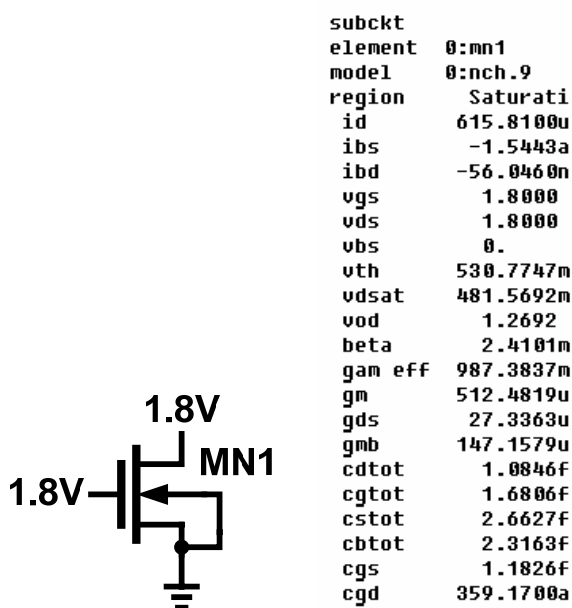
1.8V

MN1

1.8V

| | |
|---|---|
| subckt | |
| element | 0:mn1 |
| model | 0:nch.9 |
| region | Saturati |
| id | 615.8100u |
| ibs | -1.5443a |
| ibd | -56.0460n |
| vgs | 1.8000 |
| vds | 1.8000 |
| vbs | 0. |
| vth | 530.7747m |
| vdsat | 481.5692m |
| vod | 1.2692 |
| beta | 2.4101m |
| gam eff | 987.3837m |
| gm | 512.4819u |
| gds | 27.3363u |
| gmb | 147.1579u |
| cdtot | 1.0846f |
| cgtot | 1.6806f |
| cstot | 2.6627f |
| cbtot | 2.3163f |
| cgs | 1.1826f |
| cgd | 359.1700a |